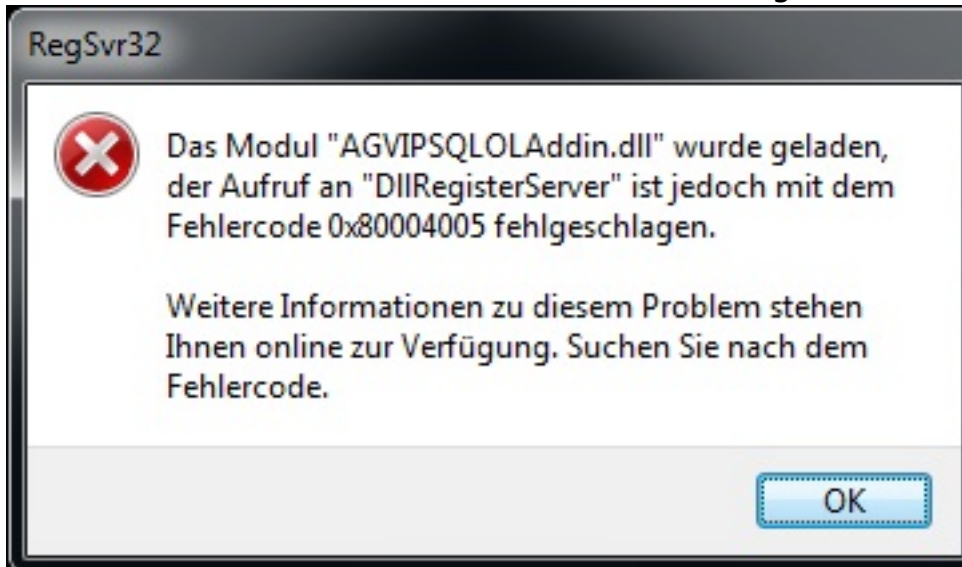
RegSvr32

Das Modul "AGVIPSQLOLAddin.dll" wurde geladen, der Aufruf an "DllRegisterServer" ist jedoch mit dem Fehlercode 0x80004005 fehlgeschlagen.

Weitere Informationen zu diesem Problem stehen Ihnen online zur Verfügung. Suchen Sie nach dem Fehlercode.

OK